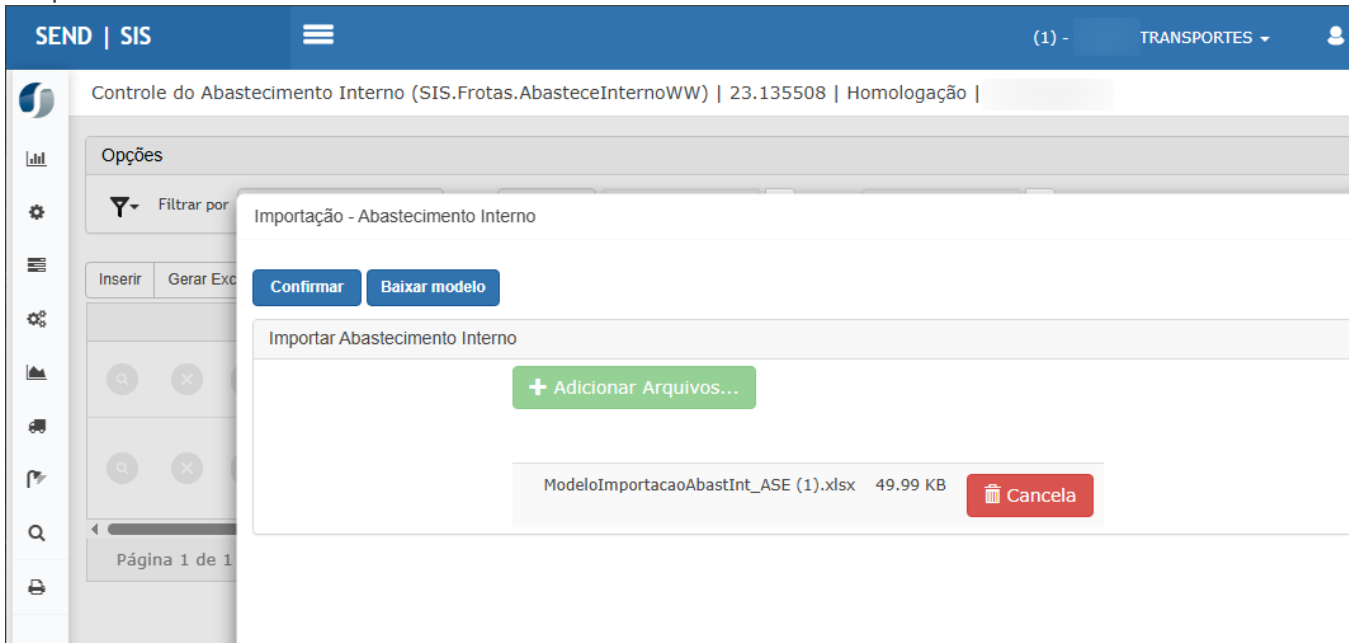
SEND | SIS

(1) - TRANSPORTES

Controle do Abastecimento Interno (SIS.Frotas.AbasteceInternoWW) | 23.135508 | Homologação |

Opções

Filtrar por

Inserir Gerar Exc

Página 1 de 1

Importação - Abastecimento Interno

Confirmar Baixar modelo

Importar Abastecimento Interno

+ Adicionar Arquivos...

ModeloImportacaoAbastInt_ASE (1).xlsx 49.99 KB Cancela